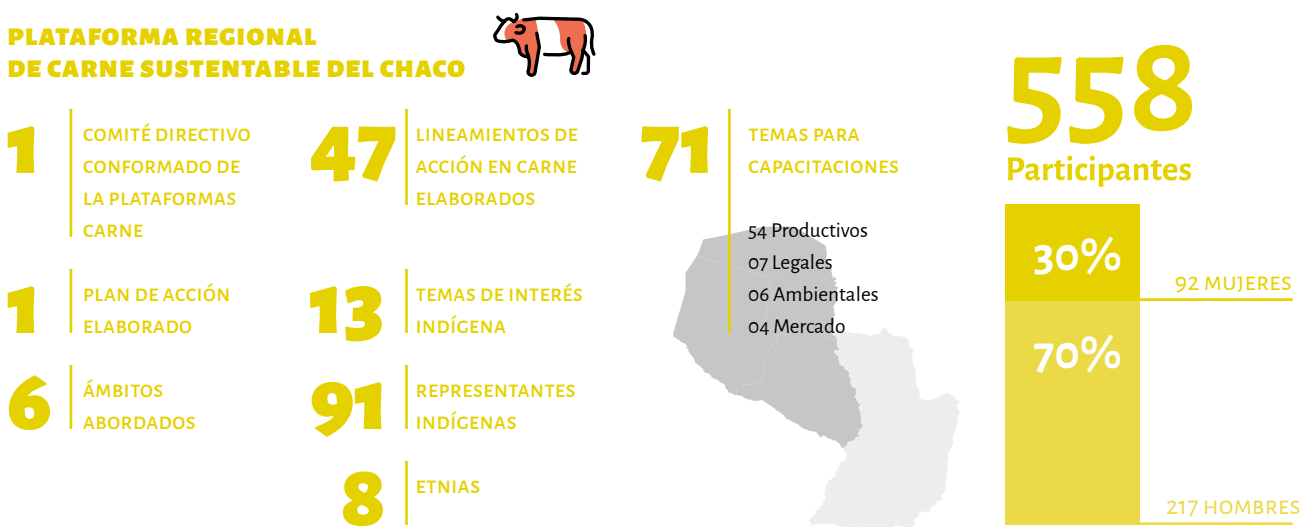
PLATAFORMA REGIONAL DE CARNE SUSTENTABLE DEL CHACO

1 COMITÉ DIRECTIVO CONFORMADO DE LA PLATAFORMAS CARNE

47 LINEAMIENTOS DE ACCIÓN EN CARNE ELABORADOS

71 TEMAS PARA CAPACITACIONES

54 Productivos
07 Legales
06 Ambientales
04 Mercado

558 Participantes

30% 92 MUJERES

70% 217 HOMBRES

1 PLAN DE ACCIÓN ELABORADO

13 TEMAS DE INTERÉS INDÍGENA

6 ÁMBITOS ABORDADOS

91 REPRESENTANTES INDÍGENAS

8 ETNIAS